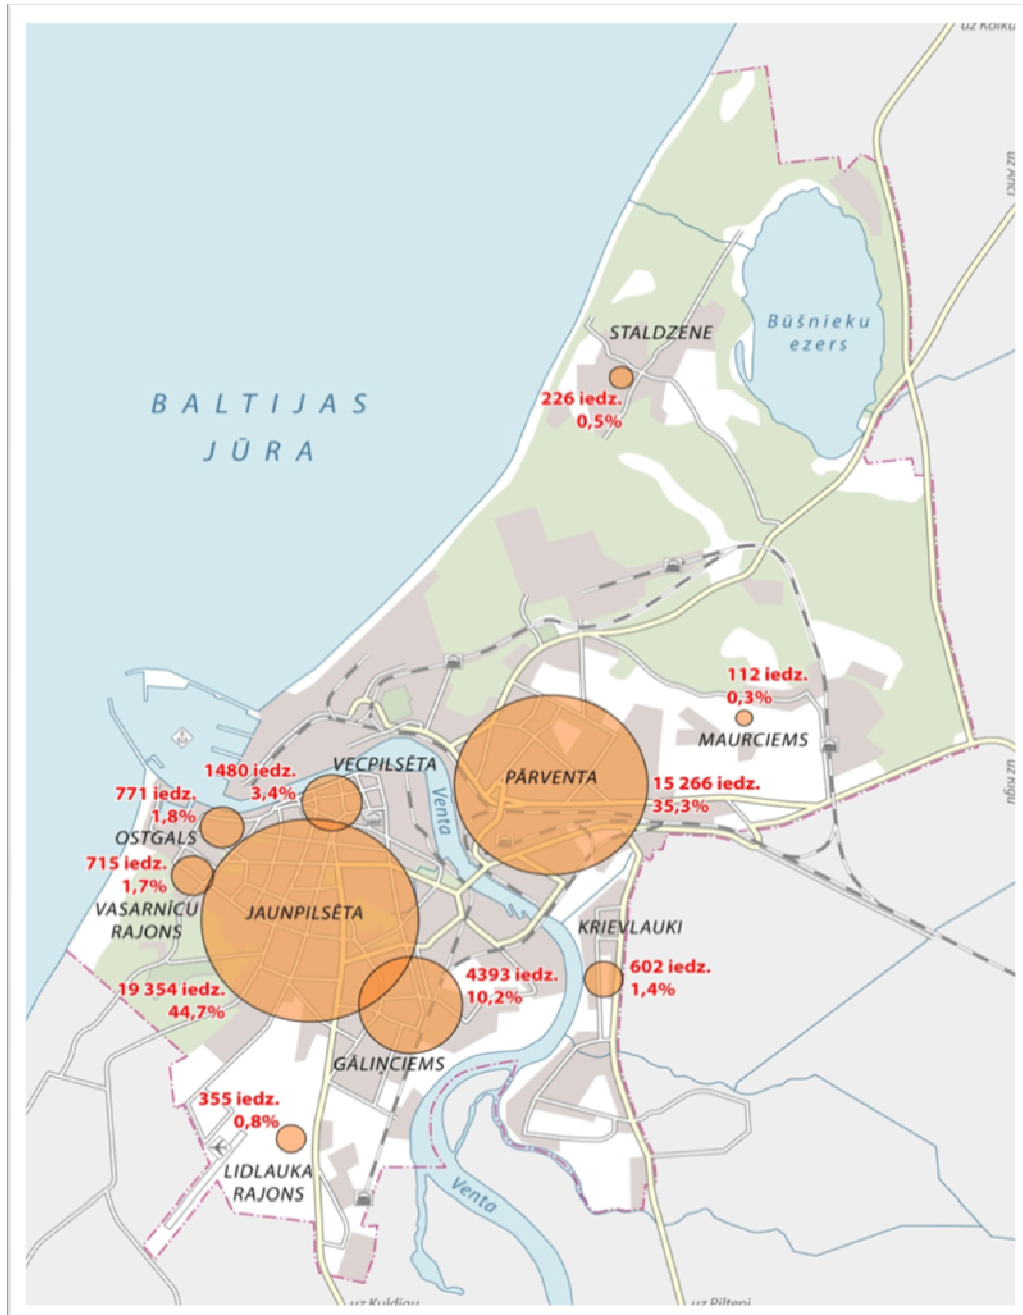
uz Korku

uz Ariu

BALTIJAS JŪRA

Būšnieku ezers

STALDZENE
226 iedz.
0,5%

112 iedz.
0,3%
MAURCIEMS

uz Rīgu

1480 iedz.
3,4%
VECPILSĒTA

771 iedz.
1,8%
OSTGALS

715 iedz.
1,7%
VASARNĪCU RAJONS

Venta

PĀRVENTA
15 266 iedz.
35,3%

JAUNPILSĒTA
19 354 iedz.
44,7%

KRIEVLAUKI
602 iedz.
1,4%

4393 iedz.
10,2%
GĀLINCIEMS

355 iedz.
0,8%
LIDLAUKA RAJONS

Venta

uz Kuldīgu

uz Pilteni